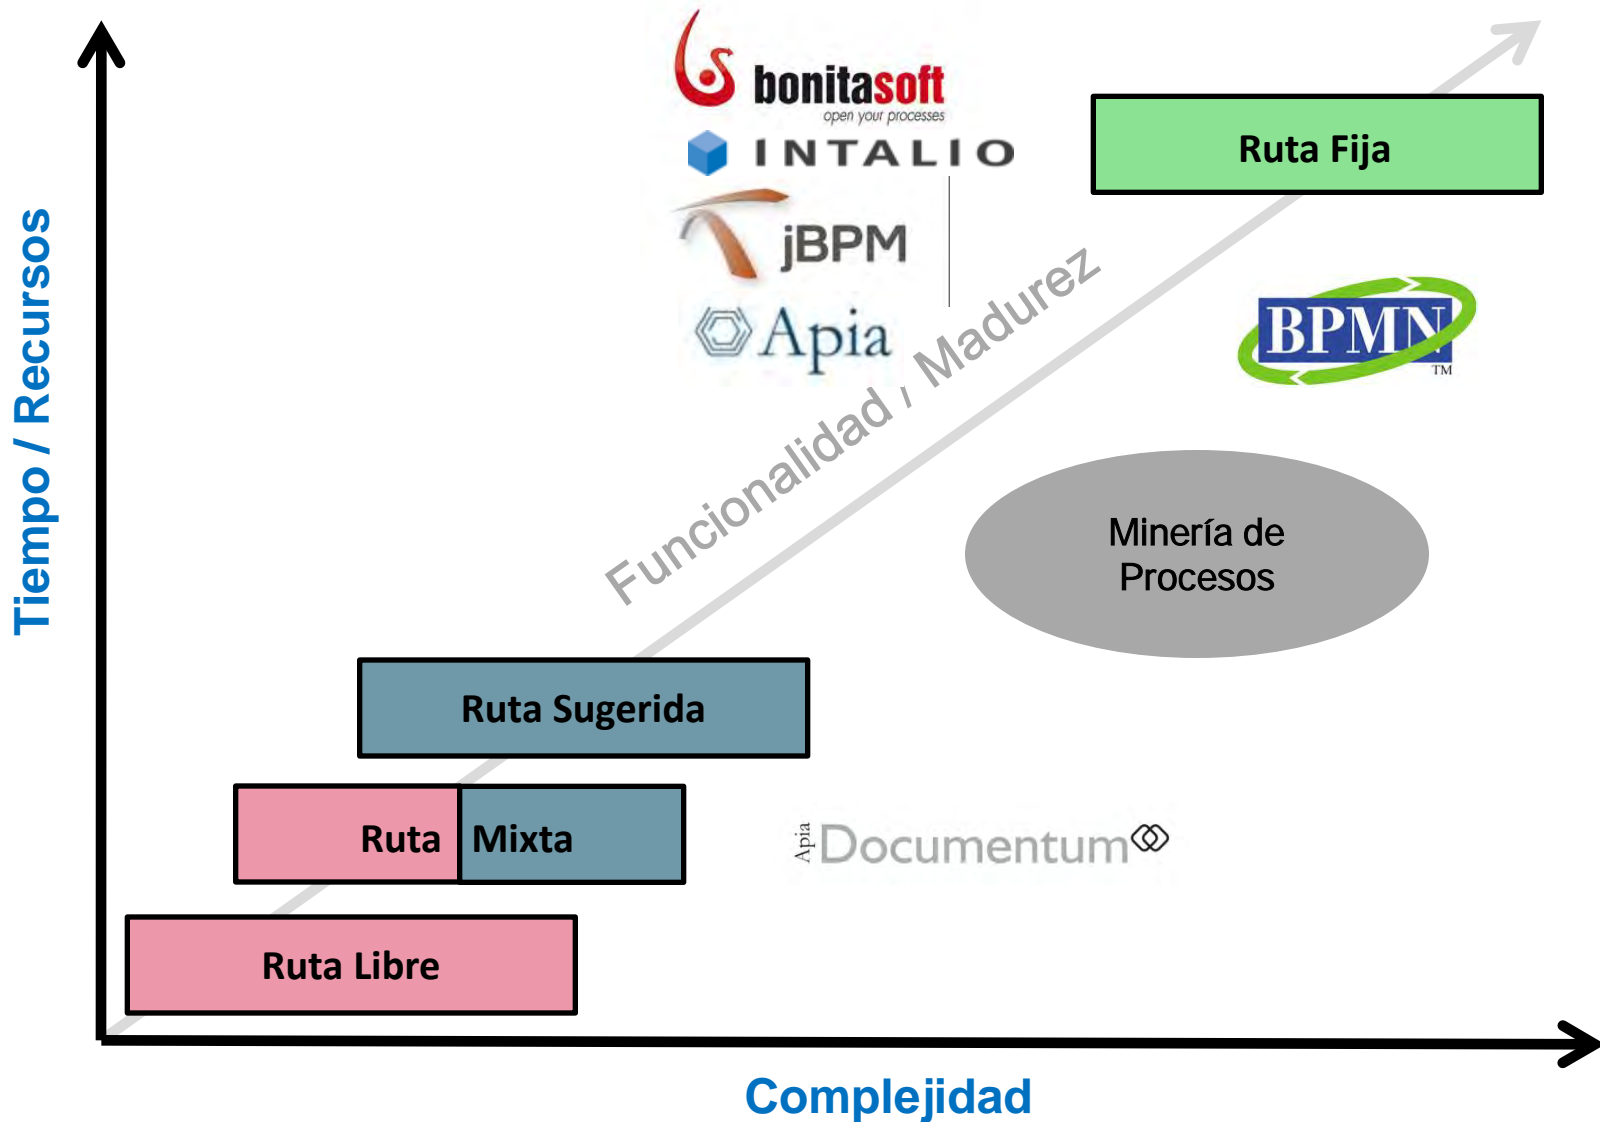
Tiempo / Recursos

bonitasoft
open your processes

INTALIO

jBPM

Apia

Ruta Fija

BPMN
TM

Funcionalidad / Madurez

Minería de Procesos

Ruta Sugerida

Ruta Mixta

Apia Documentum

Ruta Libre

Complejidad